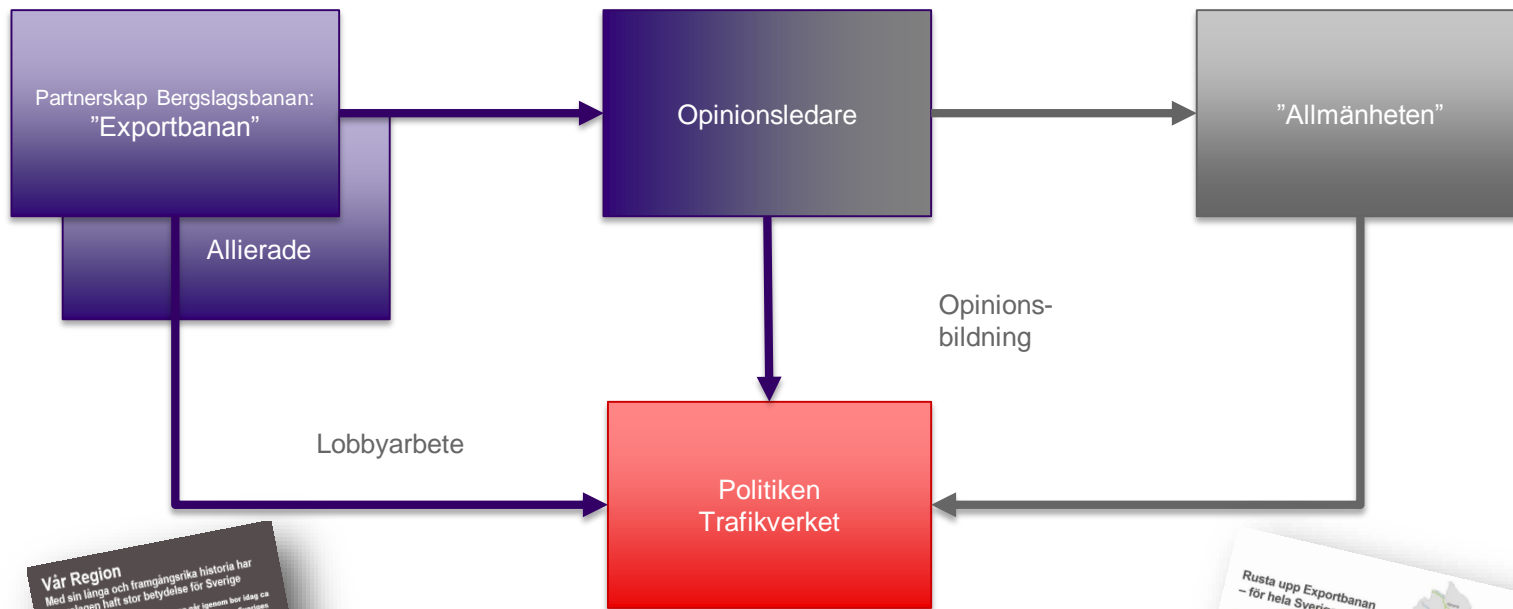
Partnerskap Bergslagsbanan:
”Exportbanan”

Allierade

Opinionsledare

”Allmänheten”

Opinions-
bildning

Lobbyarbete

Politiken
Trafikverket

Vår Region
Med sin långa och framgångsrika historia har
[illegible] haft stor betydelse för Sverige
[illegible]

Rusta upp Exportbanan
– för hela Sverig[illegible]